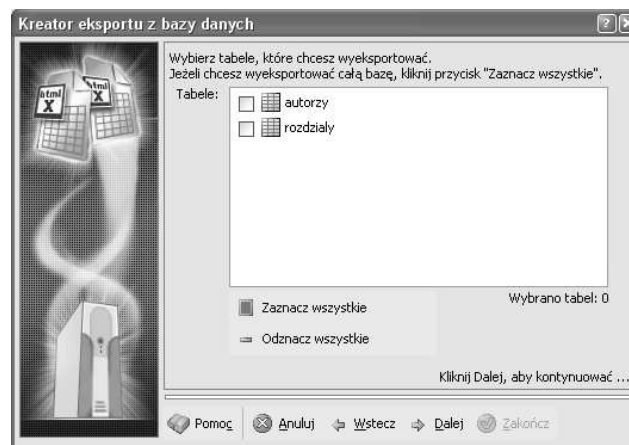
Kreator eksportu z bazy danych

?

Wybierz tabele, które chcesz wyeksportować.
Jeżeli chcesz wyeksportować całą bazę, kliknij przycisk "Zaznacz wszystkie".

Tabele:

autorzy

rozdzialy

Wybrano tabel: 0

Zaznacz wszystkie

Odznacz wszystkie

Kliknij Dalej, aby kontynuować ...

Pomoc

Anuluj

Wstecz

Dalej

Zakończ